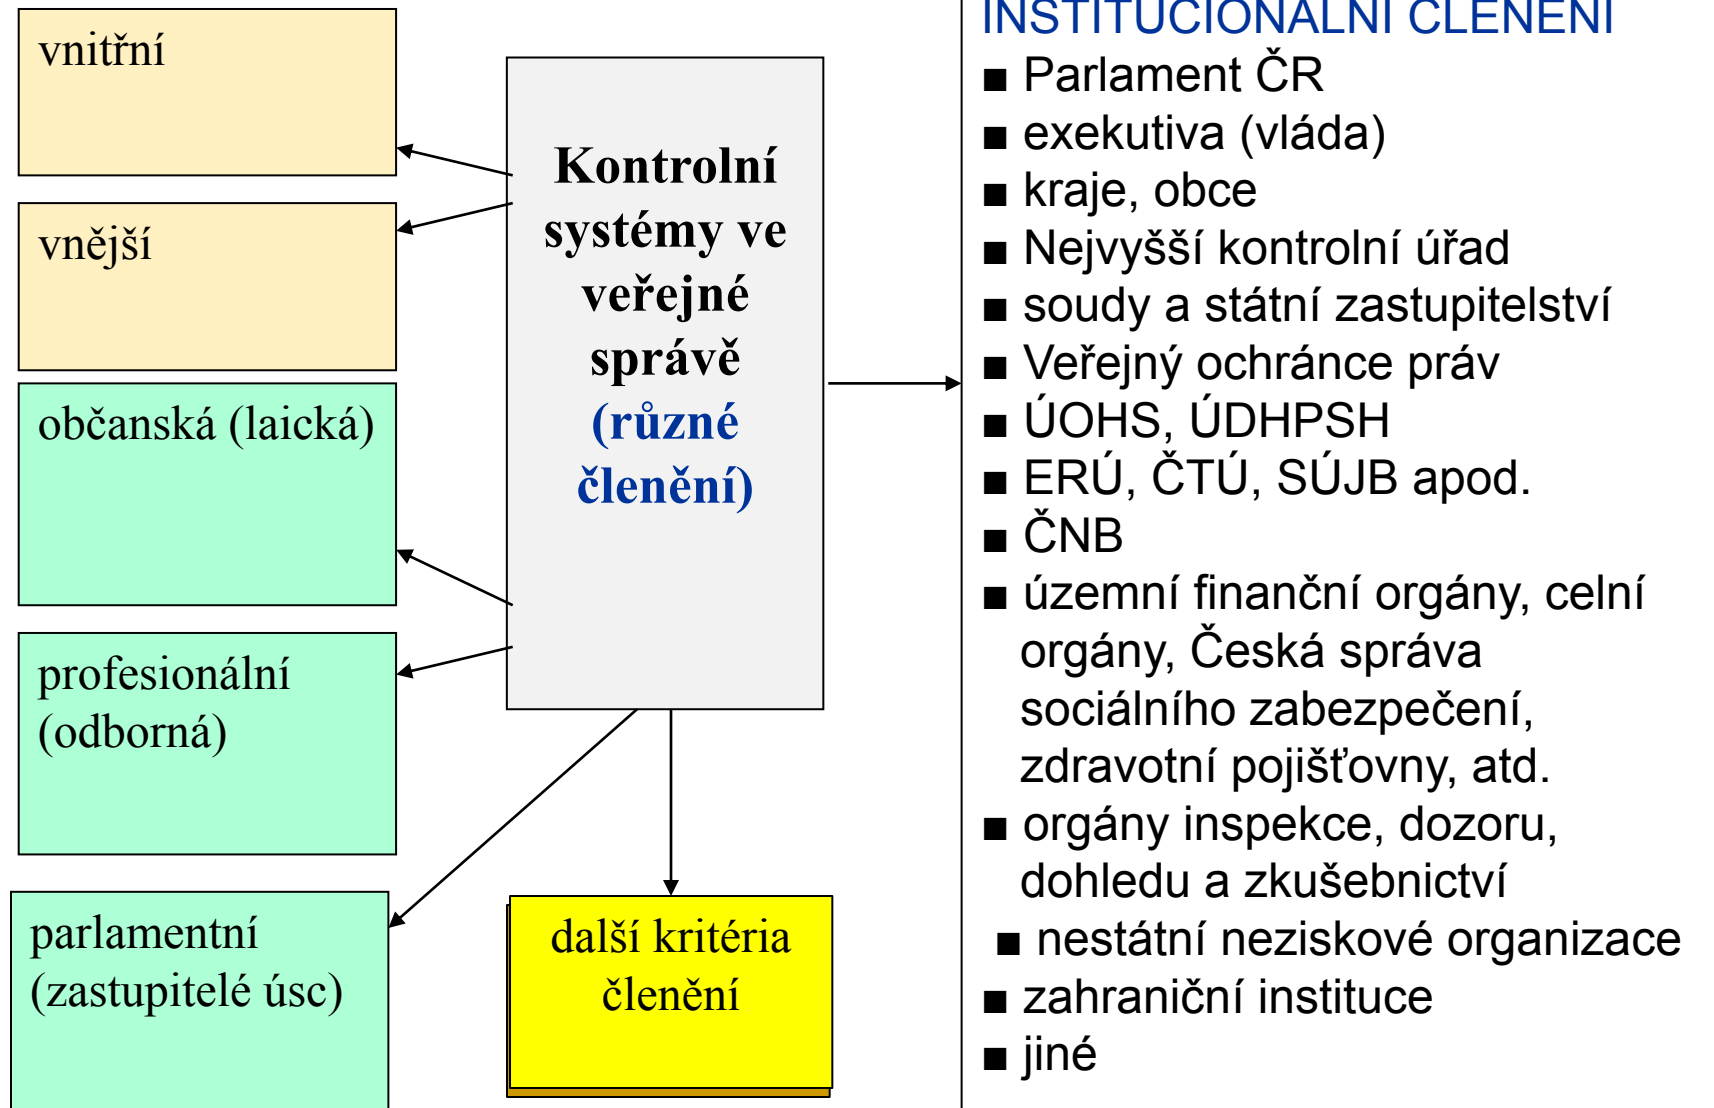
vnitřní

vnější

občanská (laická)

profesionální (odborná)

parlamentní (zastupitelé úsc)

Kontrolní systémy ve veřejné správě (různé členění)

další kritéria členění

INSTITUCIONÁLNÍ ČLENĚNÍ

- Parlament ČR
- exekutiva (vláda)
- kraje, obce
- Nejvyšší kontrolní úřad
- soudy a státní zastupitelství
- Veřejný ochránce práv
- ÚOHS, ÚDHPSH
- ERÚ, ČTÚ, SÚJB apod.
- ČNB
- územní finanční orgány, celní orgány, Česká správa sociálního zabezpečení, zdravotní pojišťovny, atd.
- orgány inspekce, dozoru, dohledu a zkušebnictví
- nestátní neziskové organizace
- zahraniční instituce
- jiné